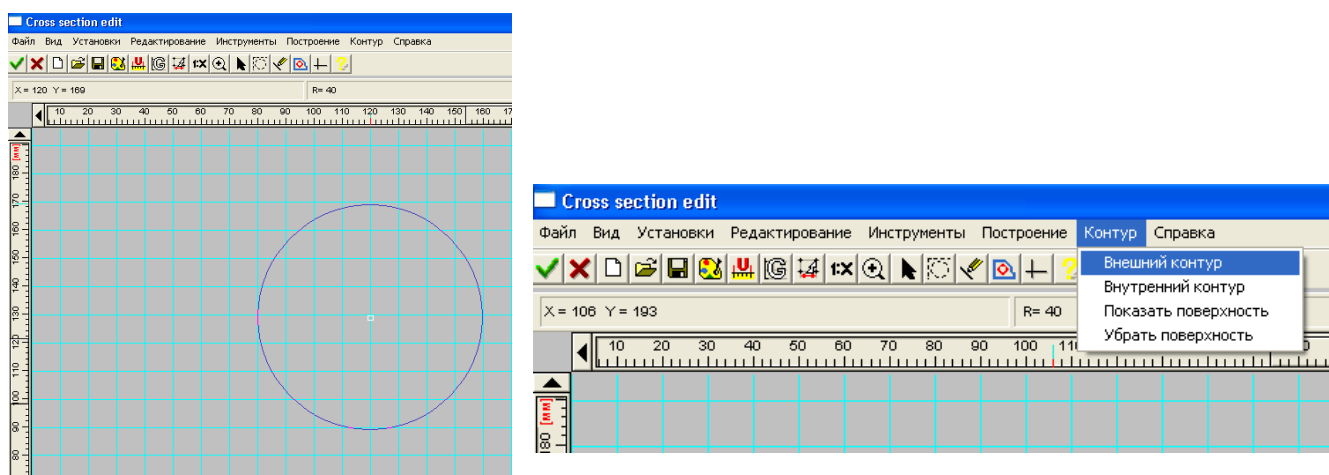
Cross section edit

Файл Вид Установки Редактирование Инструменты Построение Контур Справка

1:X

X = 120 Y = 169

R= 40

10 20 30 40 50 60 70 80 90 100 110 120 130 140 150 160 17

[мм]

180 170 160 150 140 130 120 110 100 90 80

Cross section edit

Файл Вид Установки Редактирование Инструменты Построение Контур Справка

Внешний контур
Внутренний контур
Показать поверхность
Убрать поверхность

1:X

X = 106 Y = 193

R= 40

10 20 30 40 50 60 70 80 90 100 11

[мм]

80